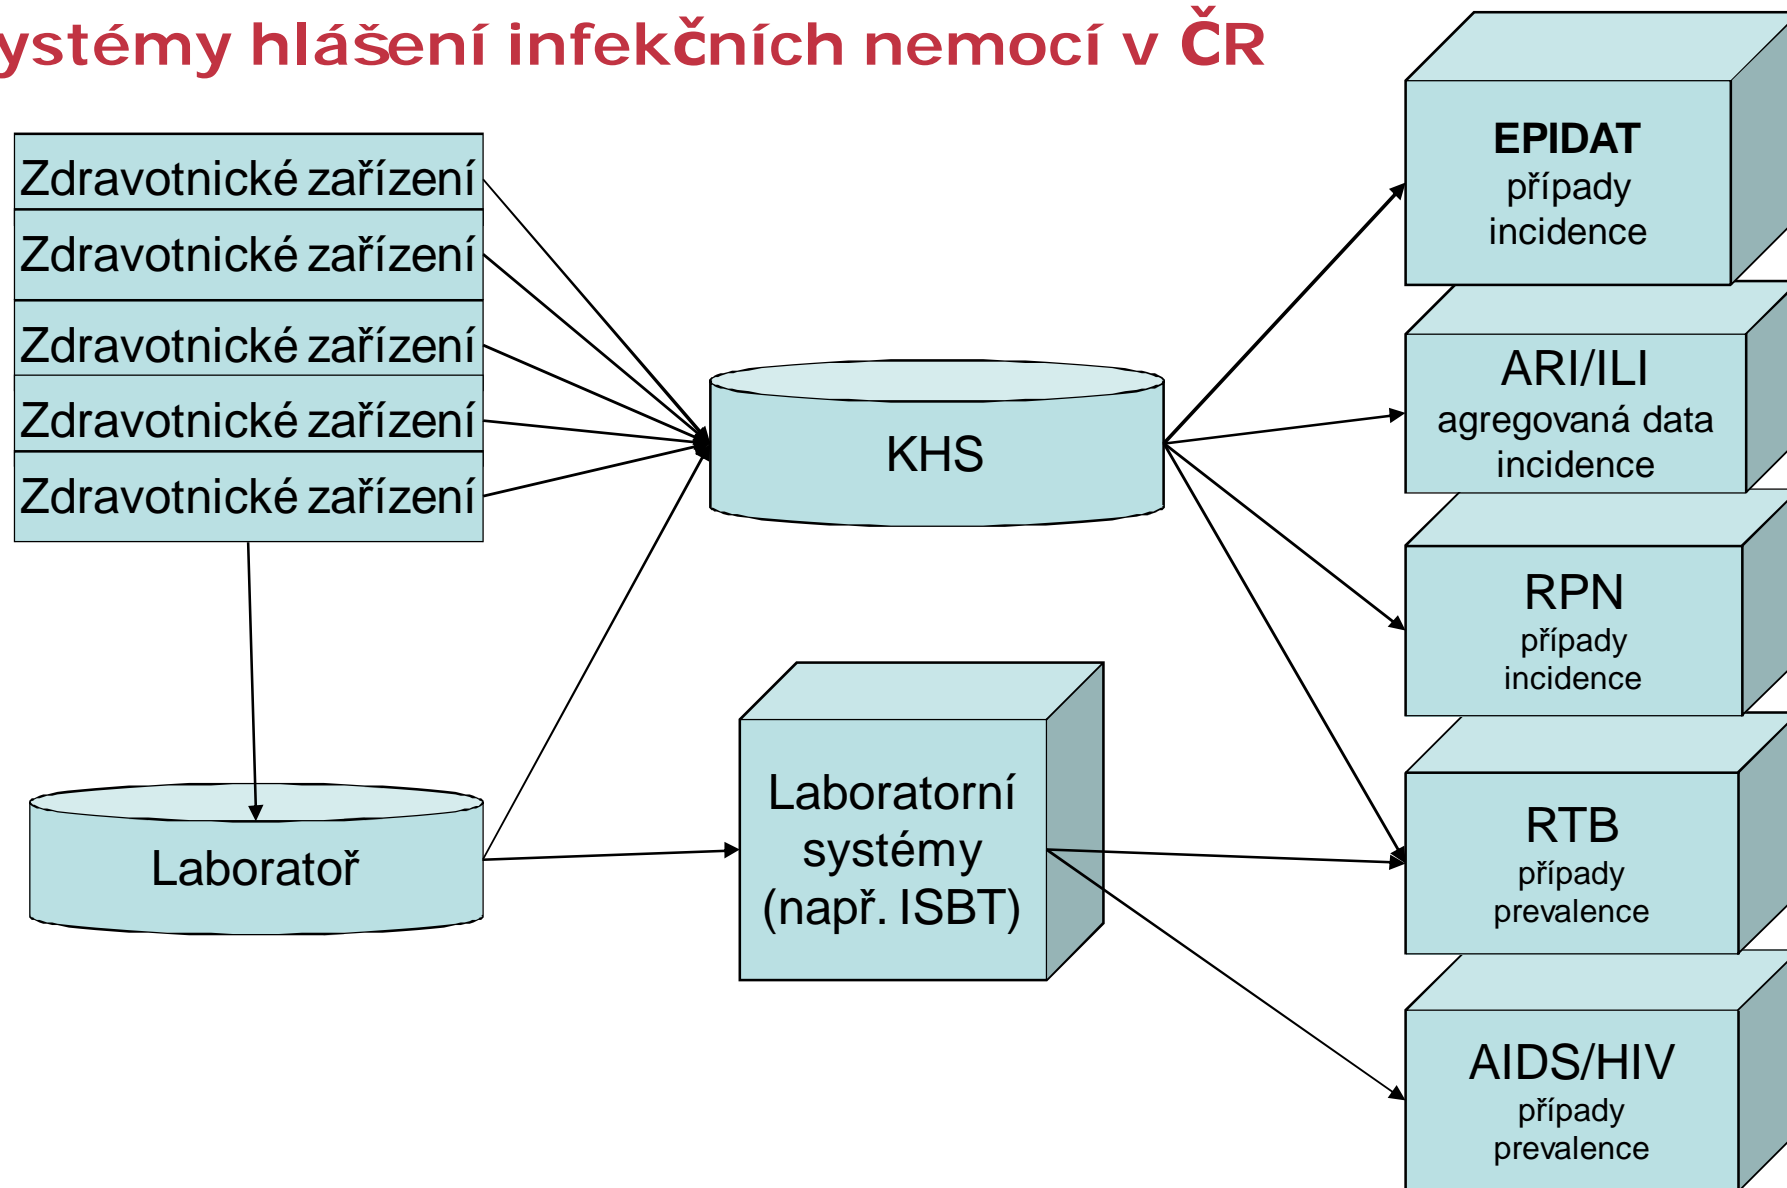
ystémy hlášení infekčních nemocí v ČR

Zdravotnické zařízení

Zdravotnické zařízení

Zdravotnické zařízení

Zdravotnické zařízení

Zdravotnické zařízení

KHS

Laboratoř

Laboratorní systémy (např. ISBT)

EPIDAT
případy
incidence

ARI/ILI
agregovaná data
incidence

RPN
případy
incidence

RTB
případy
prevalence

AIDS/HIV
případy
prevalence